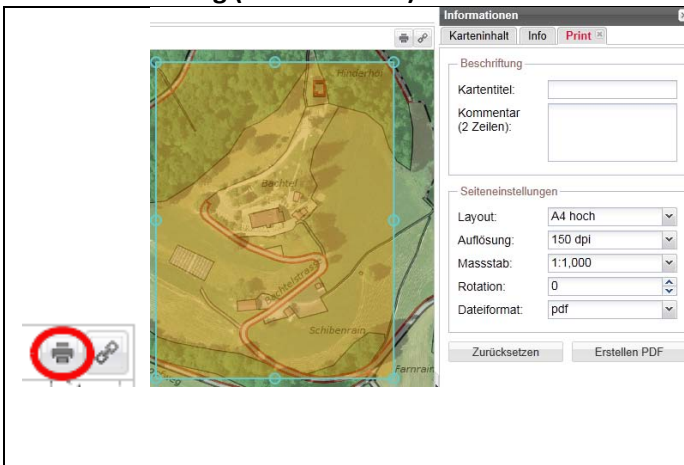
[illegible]

Informationen

Karteninhalt | Info | Print

Beschriftung

Kartentitel:

Kommentar (2 Zeilen):

Seiteneinstellungen

Layout: A4 hoch

Auflösung: 150 dpi

Massstab: 1:1,000

Rotation: 0

Dateiformat: pdf

Zurücksetzen | Erstellen PDF

Hinderhol

Bechtel

Bechtelstrasse

Schibenrain

Farnrain